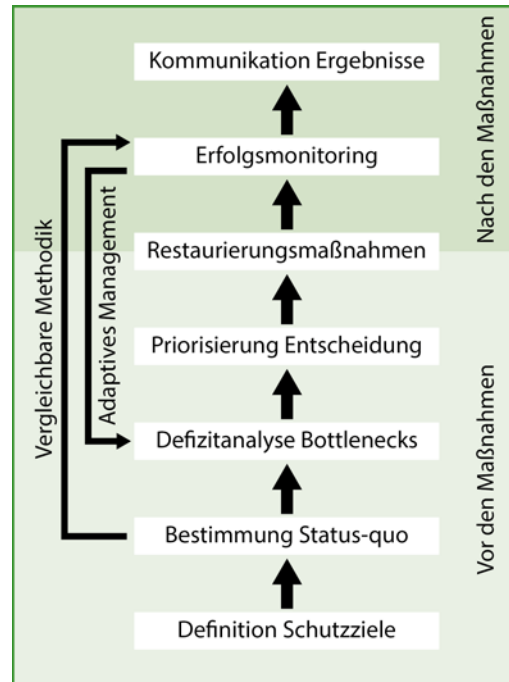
Kommunikation Ergebnisse

Erfolgsmonitoring

Restaurierungsmaßnahmen

Priorisierung Entscheidung

Defizitanalyse Bottlenecks

Bestimmung Status-quo

Definition Schutzziele

Vergleichbare Methodik

Adaptives Management

Nach den Maßnahmen

Vor den Maßnahmen